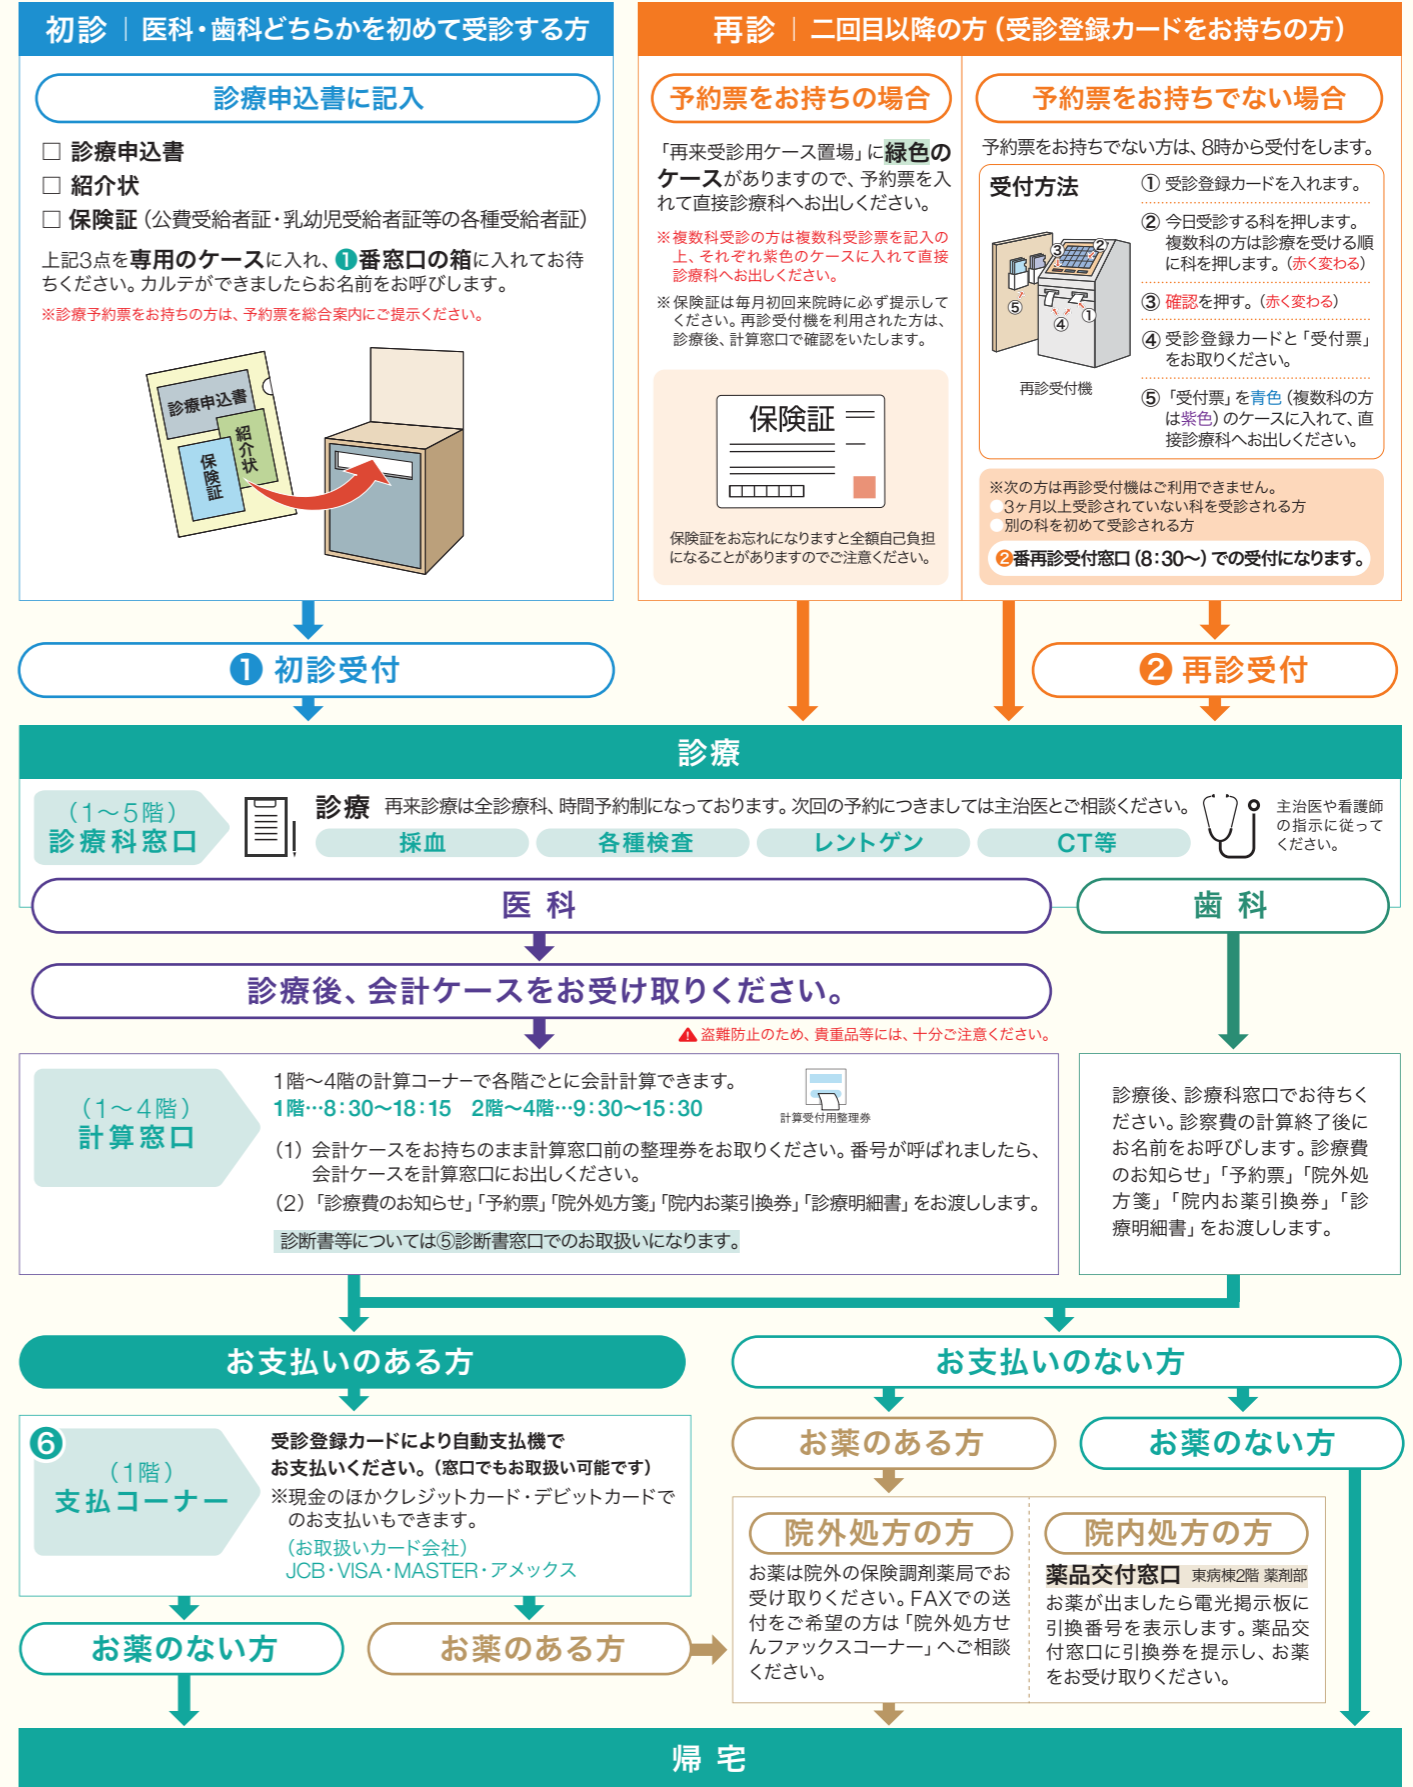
初診｜医科・歯科どちらかを初めて受診する方

診療申込書に記入

☐ 診療申込書
☐ 紹介状
☐ 保険証（公費受給者証・乳幼児受給者証等の各種受給者証）

上記3点を専用のケースに入れ、❶番窓口の箱に入れてお待ちください。カルテができましたらお名前をお呼びします。

※診療予約票をお持ちの方は、予約票を総合案内にご提示ください。

診療申込書
紹介状
保険証

再診｜二回目以降の方（受診登録カードをお持ちの方）

予約票をお持ちの場合

「再来受診用ケース置場」に緑色のケースがありますので、予約票を入れて直接診療科へお出しください。

※複数科受診の方は複数科受診票を記入の上、それぞれ紫色のケースに入れて直接診療科へお出しください。

※保険証は毎月初回来院時に必ず提示してください。再診受付機を利用された方は、診療後、計算窓口で確認をいたします。

保険証

保険証をお忘れになりますと全額自己負担になることがありますのでご注意ください。

予約票をお持ちでない場合

予約票をお持ちでない方は、8時から受付をします。

受付方法
① 受診登録カードを入れます。
② 今日受診する科を押します。複数科の方は診療を受ける順に科を押します。（赤く変わる）
③ 確認を押す。（赤く変わる）
④ 受診登録カードと「受付票」をお取りください。
⑤ 「受付票」を青色（複数科の方は紫色）のケースに入れて、直接診療科へお出しください。

再診受付機

※次の方は再診受付機はご利用できません。
3ヶ月以上受診されていない科を受診される方
別の科を初めて受診される方
❷番再診受付窓口（8:30〜）での受付になります。

❶ 初診受付
❷ 再診受付

診療

（1〜5階）
診療科窓口

診療 再来診療は全診療科、時間予約制になっております。次回の予約につきましては主治医とご相談ください。

主治医や看護師の指示に従ってください。

採血　各種検査　レントゲン　CT等

医科
歯科

診療後、会計ケースをお受け取りください。

⚠盗難防止のため、貴重品等には、十分ご注意ください。

（1〜4階）
計算窓口

1階〜4階の計算コーナーで各階ごとに会計計算できます。
1階…8:30〜18:15　2階〜4階…9:30〜15:30

計算受付用整理券

(1) 会計ケースをお持ちのまま計算窓口前の整理券をお取りください。番号が呼ばれましたら、会計ケースを計算窓口にお出しください。
(2) 「診療費のお知らせ」「予約票」「院外処方箋」「院内お薬引換券」「診療明細書」をお渡しします。

診断書等については⑤診断書窓口でのお取扱いになります。

診療後、診療科窓口でお待ちください。診察費の計算終了後にお名前をお呼びします。診療費のお知らせ」「予約票」「院外処方箋」「院内お薬引換券」「診療明細書」をお渡しします。

お支払いのある方
お支払いのない方

❻
（1階）
支払コーナー

受診登録カードにより自動支払機でお支払いください。（窓口でもお取扱い可能です）
※現金のほかクレジットカード・デビットカードでのお支払いもできます。
（お取扱いカード会社）
JCB・VISA・MASTER・アメックス

お薬のある方
お薬のない方

院外処方の方
お薬は院外の保険調剤薬局でお受け取りください。FAXでの送付をご希望の方は「院外処方せんファックスコーナー」へご相談ください。

院内処方の方
薬品交付窓口 東病棟2階 薬剤部
お薬が出ましたら電光掲示板に引換番号を表示します。薬品交付窓口に引換券を提示し、お薬をお受け取りください。

お薬のない方
お薬のある方

帰宅